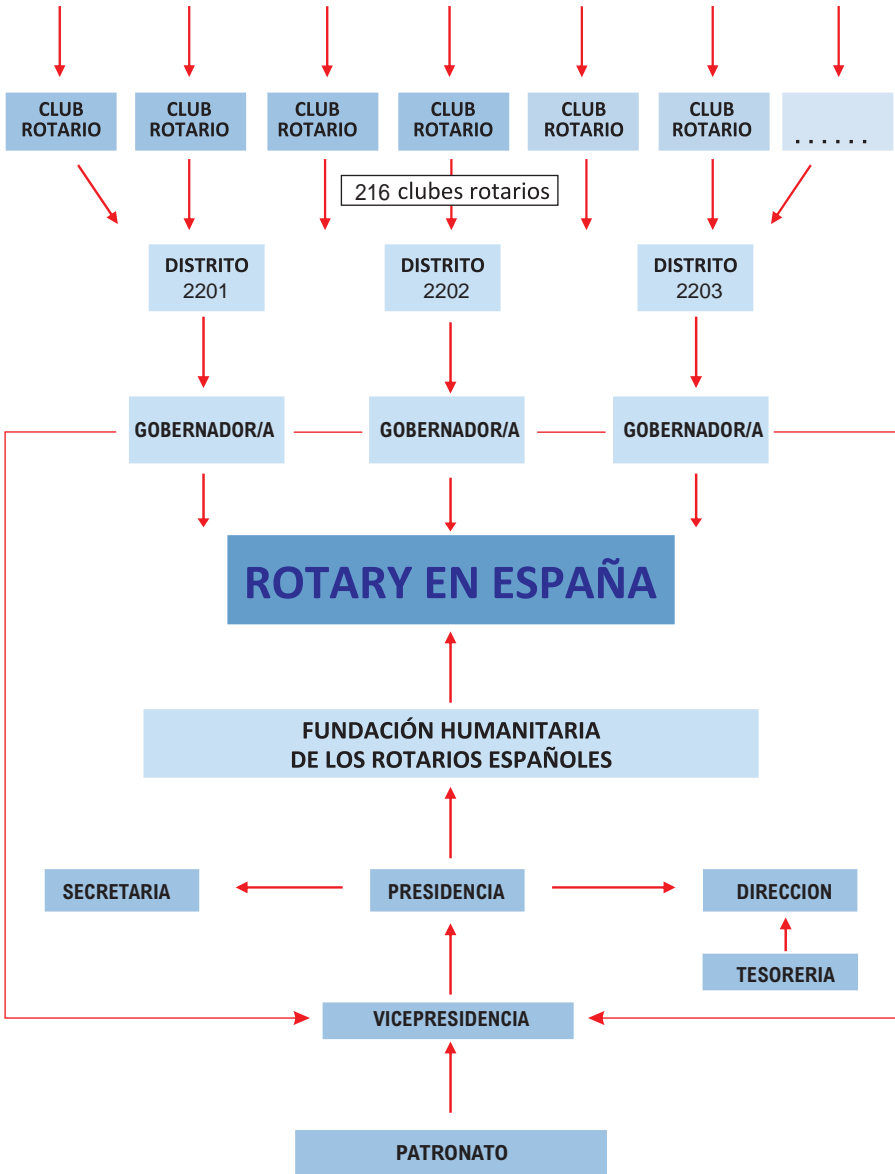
CLUB ROTARIO

CLUB ROTARIO

CLUB ROTARIO

CLUB ROTARIO

CLUB ROTARIO

CLUB ROTARIO

......

216 clubes rotarios

DISTRITO 2201

DISTRITO 2202

DISTRITO 2203

GOBERNADOR/A

GOBERNADOR/A

GOBERNADOR/A

ROTARY EN ESPAÑA

FUNDACIÓN HUMANITARIA DE LOS ROTARIOS ESPAÑOLES

SECRETARIA

PRESIDENCIA

DIRECCION

TESORERIA

VICEPRESIDENCIA

PATRONATO